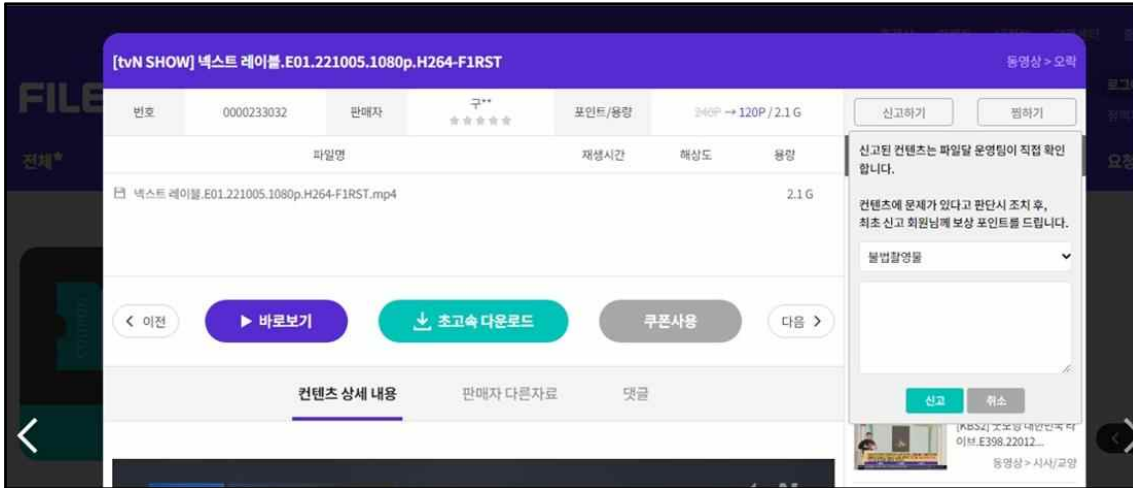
[tvN SHOW] 넥스트 레이블.E01.221005.1080p.H264-F1RST

동영상 > 오락

FILE

전체

| 번호 | 0000233032 | 판매자 | 구** ★★★★★ | 포인트/용량 | 240P → 120P / 2.1 G |
|---|---|---|---|---|---|

신고하기

찜하기

| 파일명 | 재생시간 | 해상도 | 용량 |
|---|---|---|---|
| 넥스트 레이블.E01.221005.1080p.H264-F1RST.mp4 | | | 2.1 G |

신고된 컨텐츠는 파일달 운영팀이 직접 확인합니다.

컨텐츠에 문제가 있다고 판단시 조치 후, 최초 신고 회원님께 보상 포인트를 드립니다.

불법촬영물

신고

취소

< 이전

▶ 바로보기

초고속 다운로드

쿠폰사용

다음 >

컨텐츠 상세 내용

판매자 다른자료

댓글

[KBS2] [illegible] 이브.E398.22012...

동영상 > 시사/교양

요청

로그